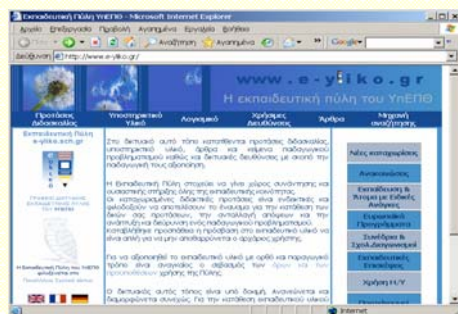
Εκπαιδευτική Πύλη ΥΠΕΠΘ - Microsoft Internet Explorer

Αρχείο Επεξεργασία Προβολή Αγαπημένα Εργαλεία Βοήθεια

Αναζήτηση Αγαπημένα

Διεύθυνση http://www.e-yliko.gr

Google

www.e-yliko.gr

Η εκπαιδευτική πύλη του ΥπΕΠΘ

Προτάσεις Διδασκαλίας

Υποστηρικτικό Υλικό

Λογισμικό

Χρήσιμες Διευθύνσεις

Άρθρα

Μηχανή αναζήτησης

Εκπαιδευτική Πύλη e-yliko.sch.gr

Στο δικτυακό αυτό τόπο καταχωρούνται προτάσεις διδασκαλίας, υποστηρικτικό υλικό, άρθρα και κείμενα παιδαγωγικού προβληματισμού καθώς και δικτυακές διευθύνσεις με σκοπό την παιδαγωγική τους αξιοποίηση.

Η Εκπαιδευτική Πύλη στοχεύει να γίνει χώρος συνάντησης και ουσιαστικής επαφής όλης της εκπαιδευτικής κοινότητας. Οι καταχωρημένες διδακτικές προτάσεις είναι ενδεικτικές και αφορμή για να αποτελέσουν το έναυσμα για την κατάθεση των δικών σας προτάσεων, την ανταλλαγή απόψεων και την ανάπτυξη και διεύρυνση ενός παιδαγωγικού προβληματισμού. Καταβλήθηκε προσπάθεια η πρόσβαση στο εκπαιδευτικό υλικό να είναι απλή για να μην αποθαρρύνεται ο αρχάριος χρήστης.

Για να αξιοποιηθεί το εκπαιδευτικό υλικό με ορθό και παραγωγικό τρόπο είναι αναγκαίο ο αναγνώστης να διαβάσει τους όρους και τις προϋποθέσεις χρήσης της Πύλης.

Ο δικτυακός αυτός τόπος είναι υπό δόμηση. Ανανεώνεται και διαμορφώνεται συνεχώς, για την κατάθεση εκπαιδευτικού υλικού

Νέες καταχωρήσεις

Ανακοινώσεις

Εκπαίδευση & Άτομα με Ειδικές Ανάγκες

Ευρωπαϊκά Προγράμματα

Συνέδρια & Σχολ.Διαγωνισμοί

Εκπαιδευτικές Εκδόσεις

Χρήση Η/Υ

Internet